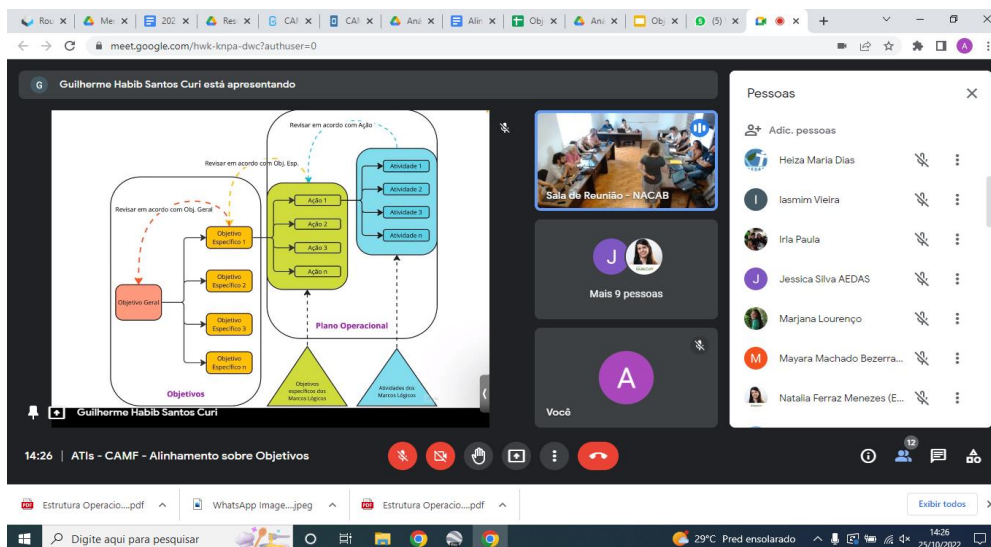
Rou × | Me × | 202 × | Res × | CA × | CA × | Ana × | Alin × | Obj × | Ana × | Obj × | (5) × | × | +

meet.google.com/hwk-knpa-dwc?authuser=0

G Guilherme Habib Santos Curi está apresentando

Revisar em acordo com Ação

Revisar em acordo com Obj. Esp.

Revisar em acordo com Obj. Geral

Atividade 1
Atividade 2
Atividade 3
Atividade n

Ação 1
Ação 2
Ação 3
Ação n

Objetivo Específico 1
Objetivo Específico 2
Objetivo Específico 3
Objetivo Específico n

Objetivo Geral

Plano Operacional

Objetivos

Objetivos específicos dos Marcos Lógicos

Atividades dos Marcos Lógicos

Guilherme Habib Santos Curi

Sala de Reunião - NACAB

J

Mais 9 pessoas

A

Você

Pessoas

Adic. pessoas

Heiza Maria Dias
Iasmim Vieira
Irla Paula
Jessica Silva AEDAS
Marjana Lourenço
Mayara Machado Bezerra...
Natalia Ferraz Menezes (E...

14:26 | ATIs - CAMF - Alinhamento sobre Objetivos

12

Estrutura Operacio....pdf ^ | WhatsApp Image....jpeg ^ | Estrutura Operacio....pdf ^ | Exibir todos

Digite aqui para pesquisar

29°C Pred ensolarado

14:26
25/10/2022